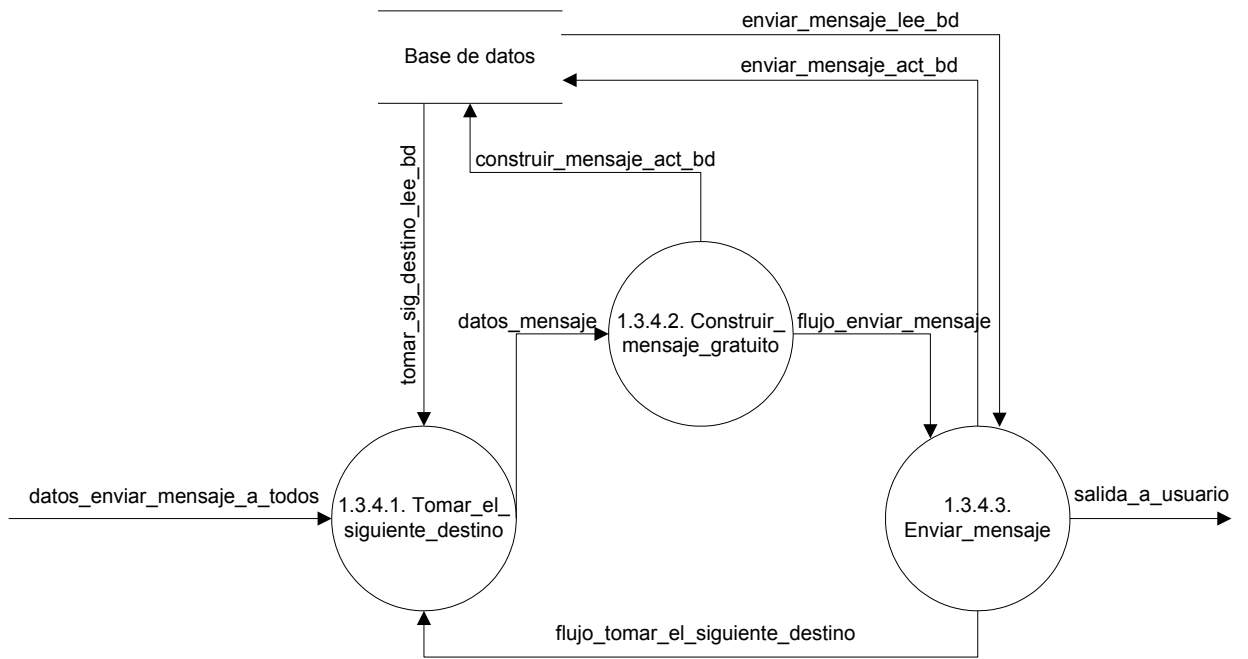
Base de datos

enviar_mensaje_lee_bd

enviar_mensaje_act_bd

construir_mensaje_act_bd

tomar_sig_destino_lee_bd

datos_mensaje

1.3.4.2. Construir_mensaje_gratuito

flujo_enviar_mensaje

datos_enviar_mensaje_a_todos

1.3.4.1. Tomar_el_siguiente_destino

1.3.4.3. Enviar_mensaje

salida_a_usuario

flujo_tomar_el_siguiente_destino